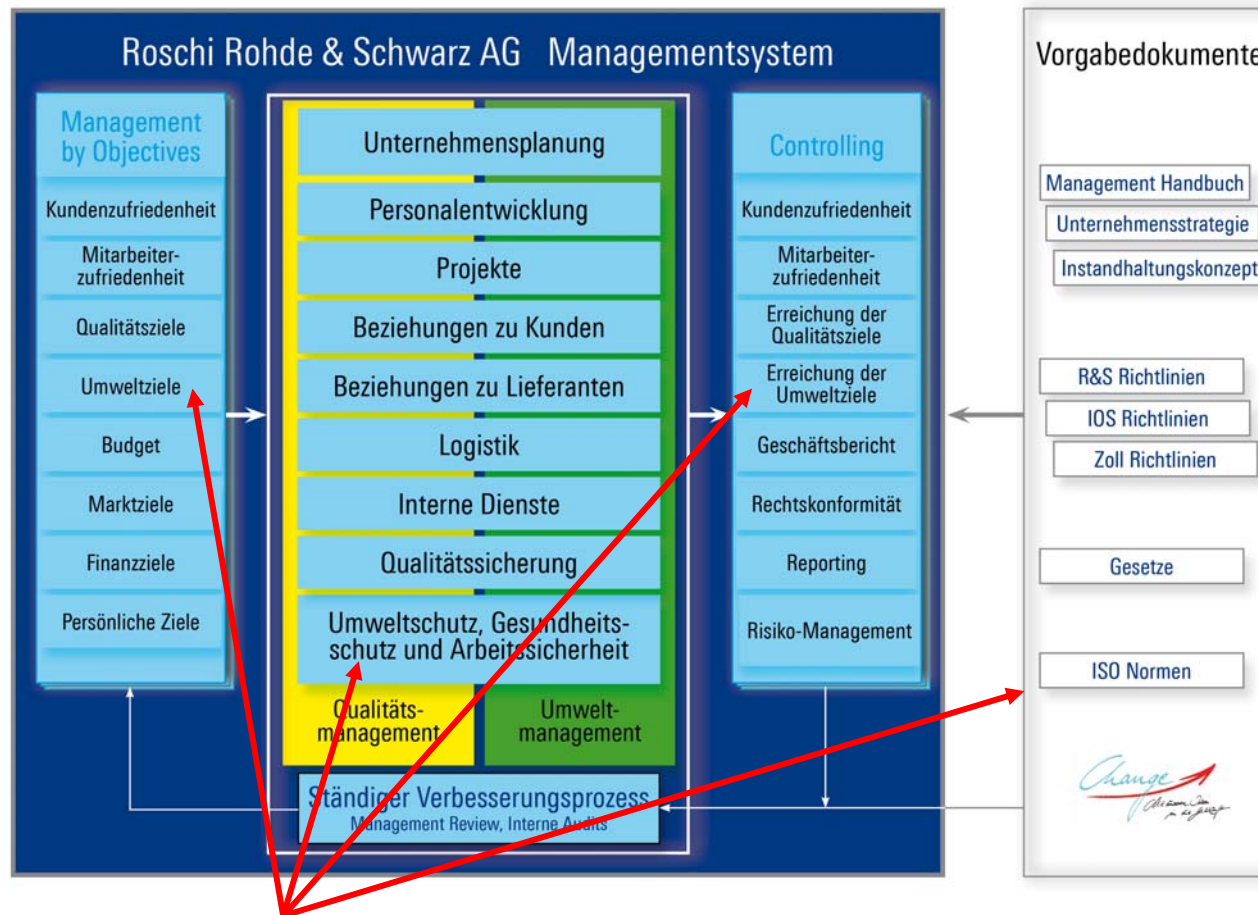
Roschi Rohde & Schwarz AG Managementsystem

Management by Objectives

Kundenzufriedenheit

Mitarbeiterzufriedenheit

Qualitätsziele

Umweltziele

Budget

Marktziele

Finanzziele

Persönliche Ziele

Unternehmensplanung

Personalentwicklung

Projekte

Beziehungen zu Kunden

Beziehungen zu Lieferanten

Logistik

Interne Dienste

Qualitätssicherung

Umweltschutz, Gesundheitsschutz und Arbeitssicherheit

Qualitätsmanagement

Umweltmanagement

Controlling

Kundenzufriedenheit

Mitarbeiterzufriedenheit

Erreichung der Qualitätsziele

Erreichung der Umweltziele

Geschäftsbericht

Rechtskonformität

Reporting

Risiko-Management

Ständiger Verbesserungsprozess
Management Review, Interne Audits

Vorgabedokumente

Management Handbuch

Unternehmensstrategie

Instandhaltungskonzept

R&S Richtlinien

IOS Richtlinien

Zoll Richtlinien

Gesetze

ISO Normen

Change
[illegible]